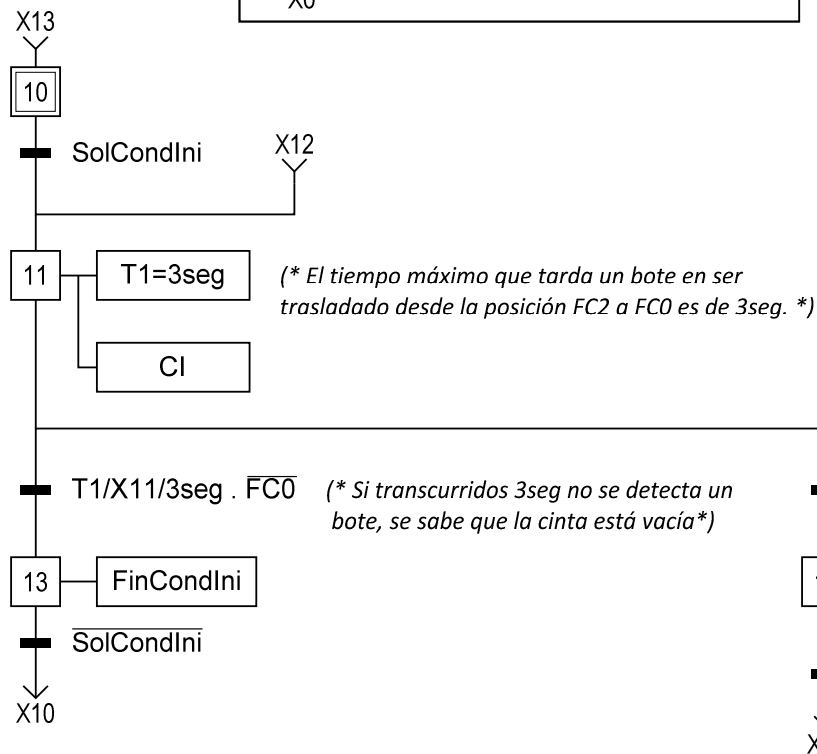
X0

X13

10

SolCondIni

X12

11

T1=3seg

(* El tiempo máximo que tarda un bote en ser trasladado desde la posición FC2 a FC0 es de 3seg. *)

CI

T1/X11/3seg . $\overline{FC0}$

(* Si transcurridos 3seg no se detecta un bote, se sabe que la cinta está vacía*)

13

FinCondIni

$\overline{SolCondIni}$

X10